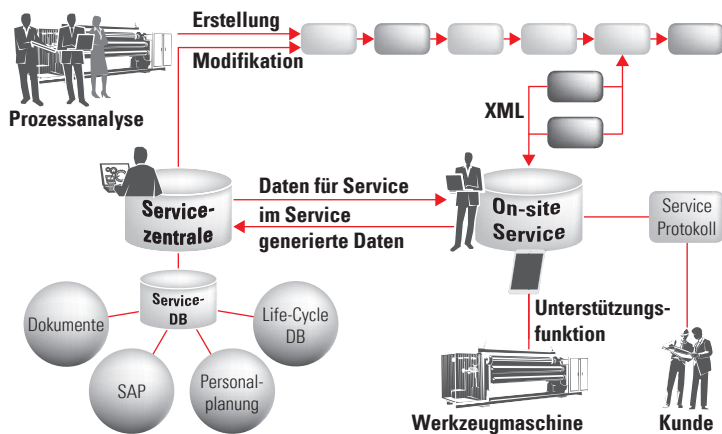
Erstellung

Modifikation

Prozessanalyse

XML

Servicezentrale

Daten für Service

im Service generierte Daten

On-site Service

Service Protokoll

Service-DB

Dokumente

Life-Cycle DB

SAP

Personalplanung

Unterstützungsfunktion

Werkzeugmaschine

Kunde